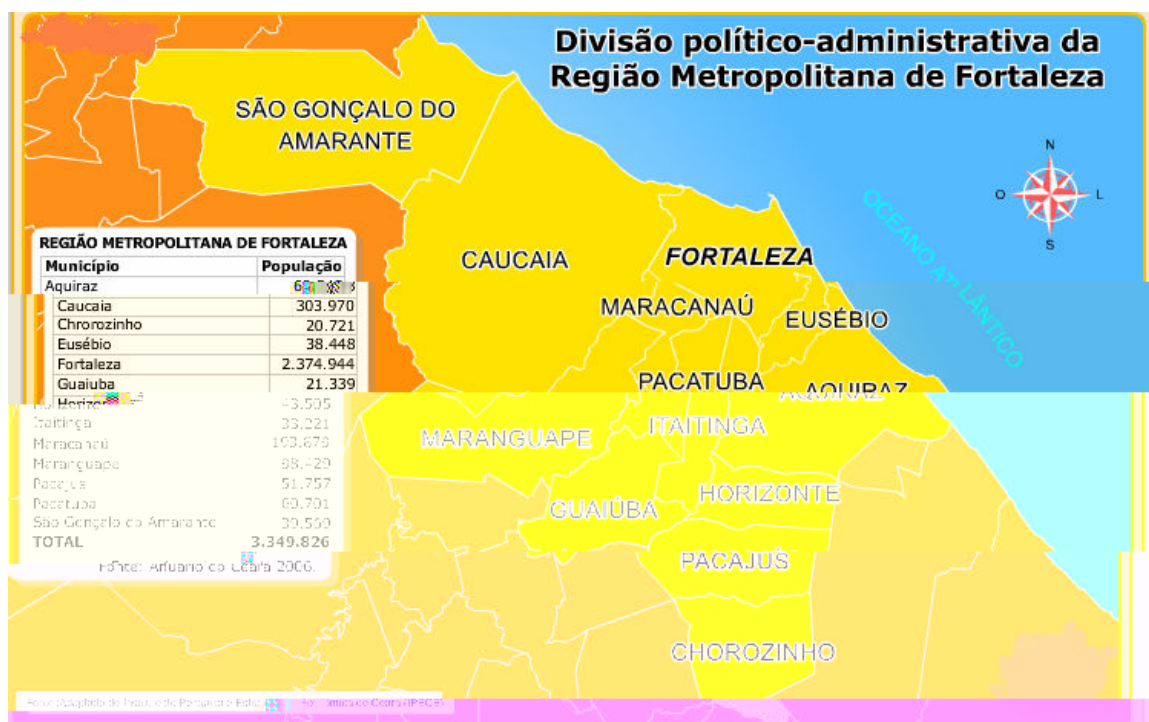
Divisão político-administrativa da Região Metropolitana de Fortaleza

SÃO GONÇALO DO AMARANTE

CAUCAIA

FORTALEZA

MARACANAÚ

EUSÉBIO

PACATUBA

AQUIRAZ

MARANGUAPE

ITAITINGA

HORIZONTE

GUAIÚBA

PACAJUS

CHOROZINHO

OCEANO ATLÂNTICO

N
O
L
S

REGIÃO METROPOLITANA DE FORTALEZA

| Município | População |
|---|---|
| Aquiraz | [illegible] |
| Caucaia | 303.970 |
| Chorozinho | 20.721 |
| Eusébio | 38.448 |
| Fortaleza | 2.374.944 |
| Guaiuba | 21.339 |
| Horizonte | 43.505 |
| Itaitinga | 33.221 |
| Maracanaú | 193.879 |
| Maranguape | 98.429 |
| Pacajus | 51.757 |
| Pacatuba | 69.701 |
| São Gonçalo do Amarante | 39.500 |
| TOTAL | 3.349.826 |

Fonte: Anuário do Ceará 2006.

Fonte: Adaptado do Instituto de Pesquisa e Estratégia Econômica do Ceará (IPECE)